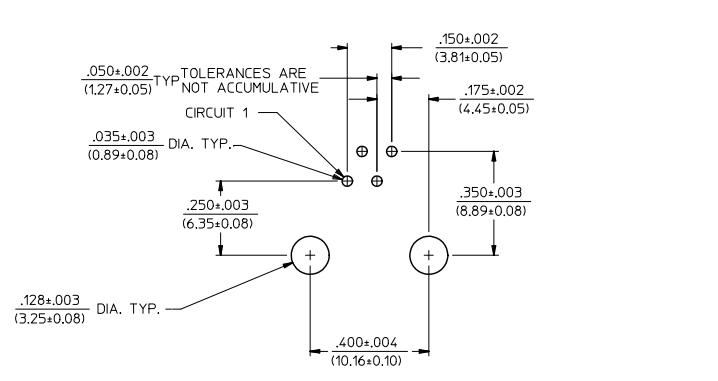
$\frac{.050\pm.002}{(1.27\pm0.05)}$ TYP TOLERANCES ARE NOT ACCUMULATIVE

$\frac{.150\pm.002}{(3.81\pm0.05)}$

$\frac{.175\pm.002}{(4.45\pm0.05)}$

CIRCUIT 1

$\frac{.035\pm.003}{(0.89\pm0.08)}$ DIA. TYP.

$\frac{.350\pm.003}{(8.89\pm0.08)}$

$\frac{.250\pm.003}{(6.35\pm0.08)}$

$\frac{.128\pm.003}{(3.25\pm0.08)}$ DIA. TYP.

$\frac{.400\pm.004}{(10.16\pm0.10)}$